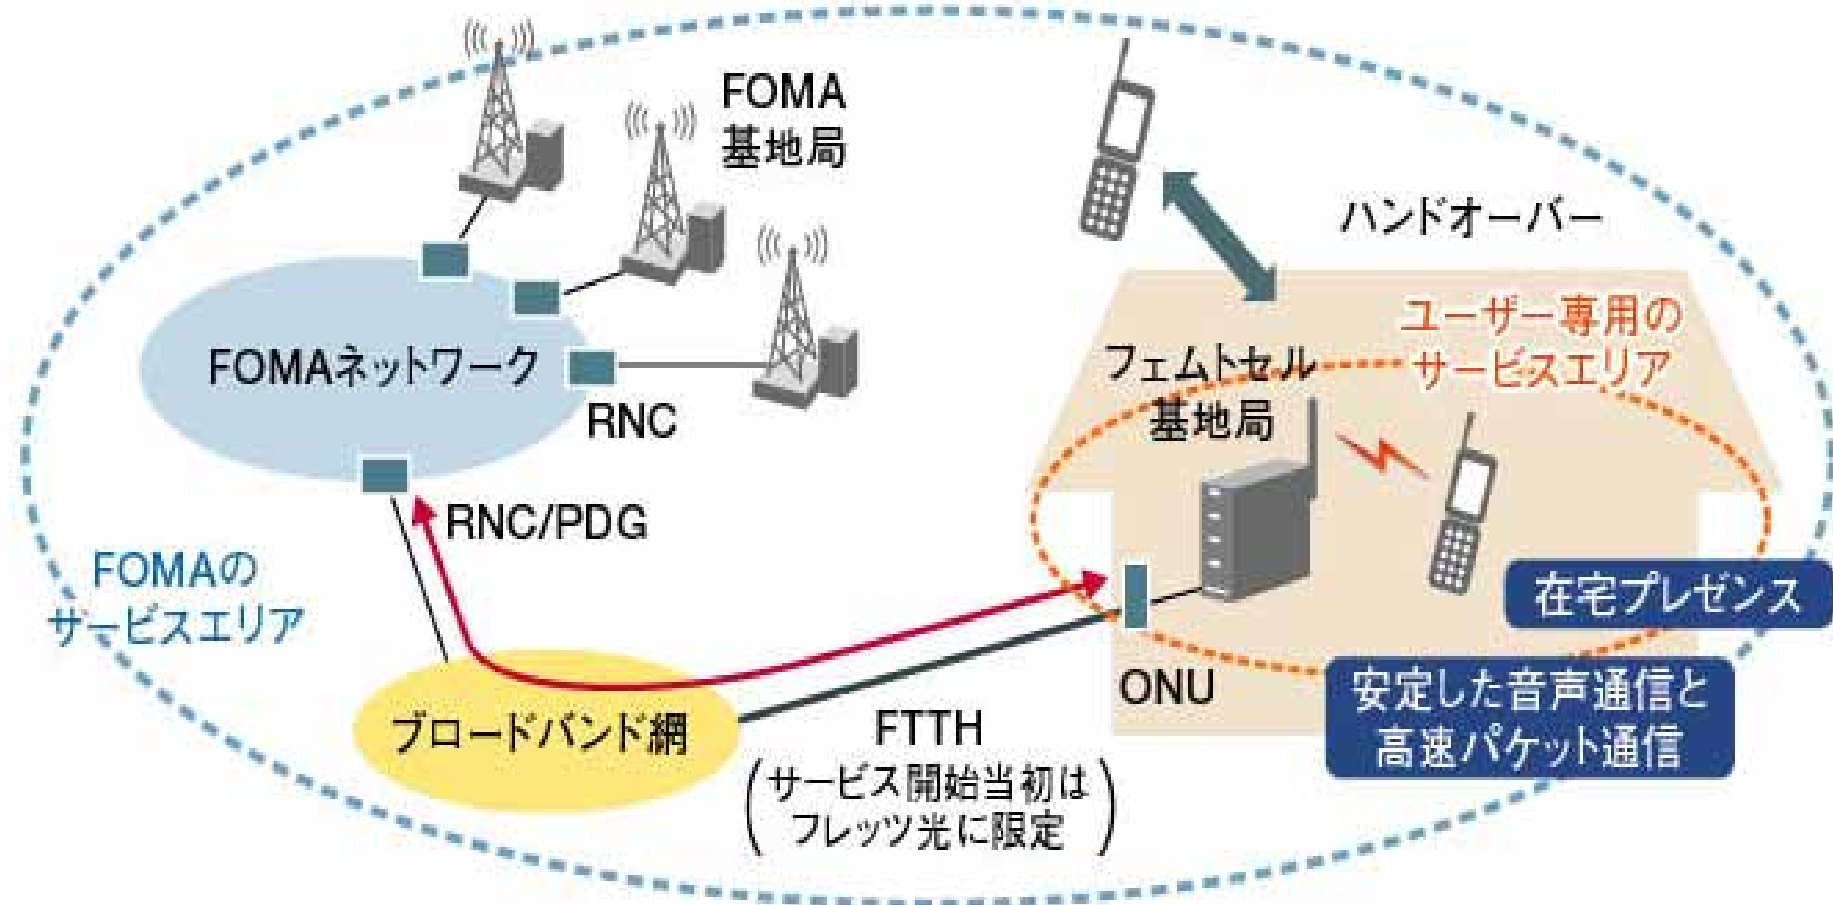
FOMA
基地局

ハンドオーバー

FOMAネットワーク

RNC

ユーザー専用の
サービスエリア

フェムトセル
基地局

RNC/PDG

FOMAの
サービスエリア

在宅プレゼンス

ONU

安定した音声通信と
高速パケット通信

ブロードバンド網

FTTH
（サービス開始当初は
フレッツ光に限定）